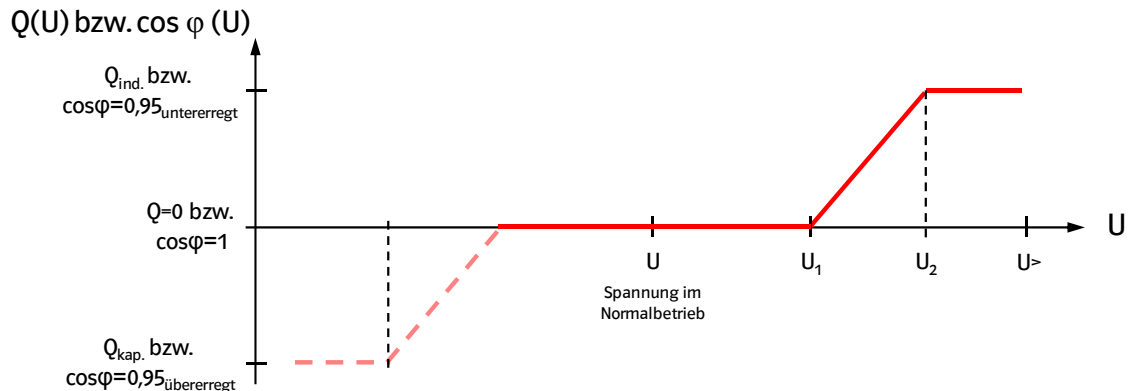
Q(U) bzw. cos $\varphi$ (U)

$Q_{ind.}$ bzw. $\cos\varphi=0{,}95_{untererregt}$

Q=0 bzw. $\cos\varphi=1$

$Q_{kap.}$ bzw. $\cos\varphi=0{,}95_{übererregt}$

U

U

Spannung im Normalbetrieb

$U_1$

$U_2$

U>